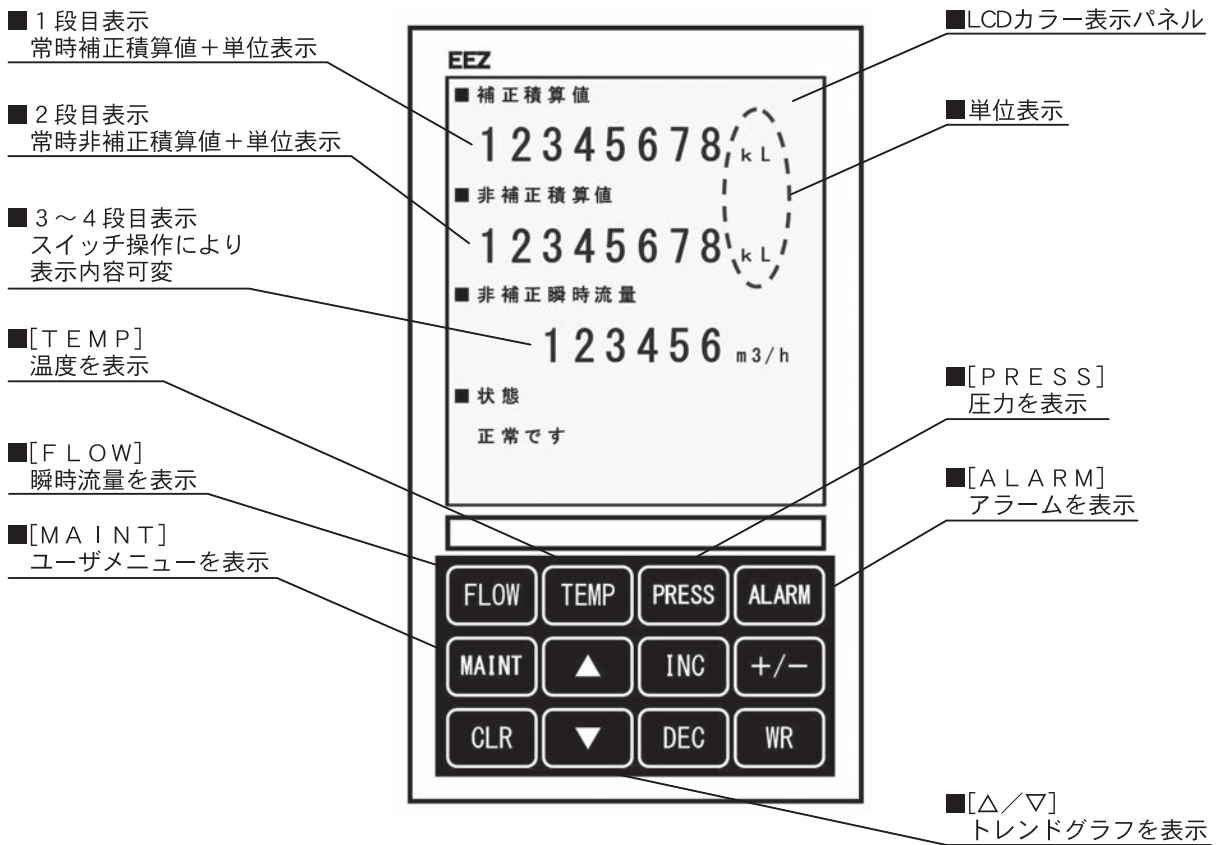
■1段目表示
常時補正積算値＋単位表示

■2段目表示
常時非補正積算値＋単位表示

■3～4段目表示
スイッチ操作により
表示内容可変

■[TEMP]
温度を表示

■[FLOW]
瞬時流量を表示

■[MAINT]
ユーザメニューを表示

EEZ

■補正積算値
12345678 kL

■非補正積算値
12345678 kL

■非補正瞬時流量
123456 m3/h

■状態
正常です

FLOW TEMP PRESS ALARM
MAINT ▲ INC +/−
CLR ▼ DEC WR

■LCDカラー表示パネル

■単位表示

■[PRESS]
圧力を表示

■[ALARM]
アラームを表示

■[△／▽]
トレンドグラフを表示